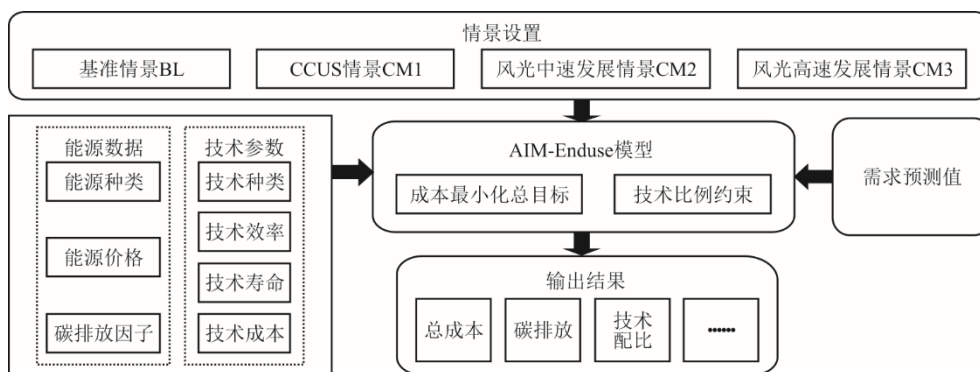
情景设置

基准情景BL

CCUS情景CM1

风光中速发展情景CM2

风光高速发展情景CM3

能源数据

能源种类

能源价格

碳排放因子

技术参数

技术种类

技术效率

技术寿命

技术成本

AIM-Enduse模型

成本最小化总目标

技术比例约束

需求预测值

输出结果

总成本

碳排放

技术配比

……